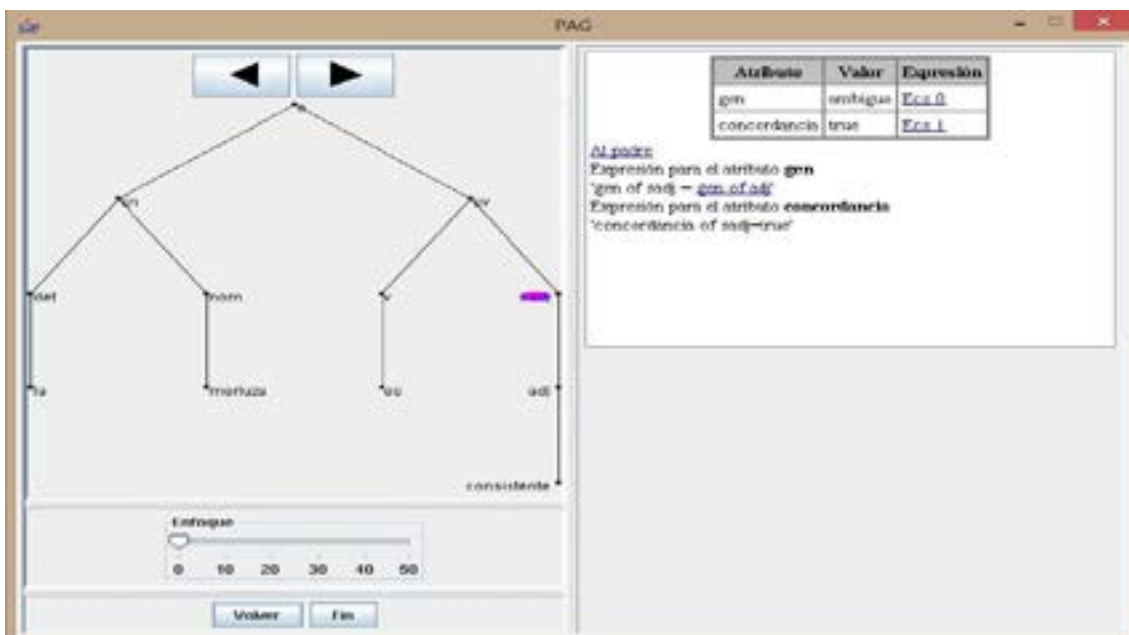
PAG

| Atributo | Valor | Expresión |
|---|---|---|
| gen | ambigue | Ecs 0 |
| concordancia | true | Ecs 1 |

Al padre
Expresión para el atributo **gen**
'gen of sadj = gen of adj'
Expresión para el atributo **concordancia**
'concordancia of sadj=true'

s
sn
sv
det
nom
v
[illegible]
la
merluza
es
adj
consistente

Enfoque
0 10 20 30 40 50

Volver
Fin